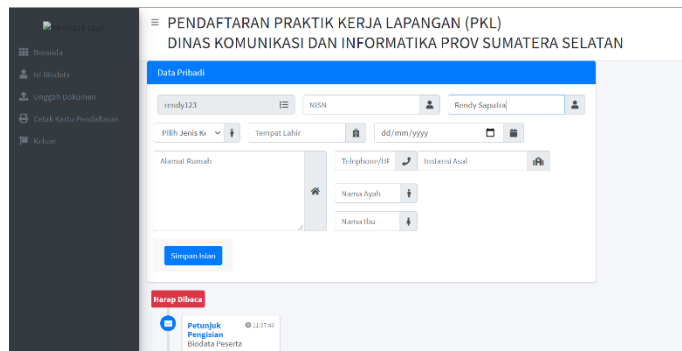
AdminLTE Logo
Beranda
Isi Biodata
Unggah Dokumen
Cetak Kartu Pendaftaran
Keluar

≡ PENDAFTARAN PRAKTIK KERJA LAPANGAN (PKL)
DINAS KOMUNIKASI DAN INFORMATIKA PROV SUMATERA SELATAN

Data Pribadi

rendy123
NISN
Rendy Saputra
Pilih Jenis Ke
Tempat Lahir
dd/mm/yyyy
Alamat Rumah
Telephone/HP
Instansi Asal
Nama Ayah
Nama Ibu

Simpan Isian

Harap Dibaca

Petunjuk Pengisian
12:37:45
Biodata Peserta